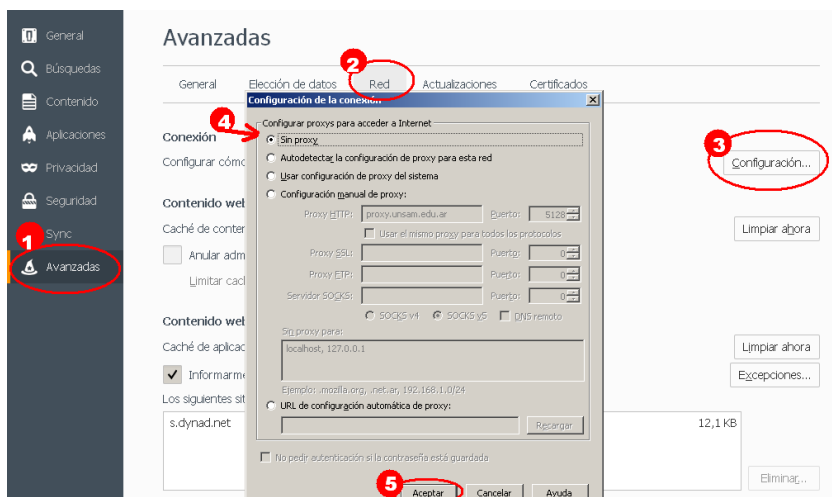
General
Búsquedas
Contenido
Aplicaciones
Privacidad
Seguridad
Sync
Avanzadas

1

Avanzadas

General
Elección de datos
Red
Actualizaciones
Certificados

2

Conexión
Configurar cómo

Contenido web
Caché de conten
Anular adm
Limitar cach

Contenido web
Caché de aplicac
Informarme
Los siguientes sit
s.dynad.net

3

Configuración...

Limpiar ahora

Limpiar ahora
Excepciones...

12,1 KB

Eliminar...

Configuración de la conexión

4

Configurar proxys para acceder a Internet
Sin proxy
Autodetectar la configuración de proxy para esta red
Usar configuración de proxy del sistema
Configuración manual de proxy:
Proxy HTTP: proxy.unsam.edu.ar Puerto: 5128
Usar el mismo proxy para todos los protocolos
Proxy SSL: Puerto: 0
Proxy FTP: Puerto: 0
Servidor SOCKS: Puerto: 0
SOCKS v4 SOCKS v5 DNS remoto
Sin proxy para:
localhost, 127.0.0.1
Ejemplo: .mozilla.org, .net.ar, 192.168.1.0/24
URL de configuración automática de proxy:
Recargar

No pedir autenticación si la contraseña está guardada

5

Aceptar
Cancelar
Ayuda